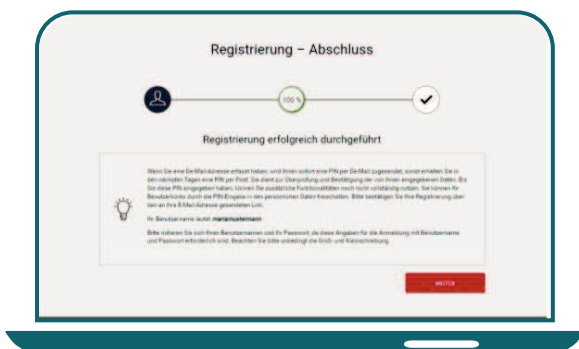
Registrierung – Abschluss

100 %

Registrierung erfolgreich durchgeführt

Wenn Sie eine De-Mail-Adresse erfasst haben, wird Ihnen sofort eine PIN per De-Mail zugesendet, sonst erhalten Sie in den nächsten Tagen eine PIN per Post. Sie dient zur Überprüfung und Bestätigung der von Ihnen angegebenen Daten. Bis Sie diese PIN eingegeben haben, können Sie zusätzliche Funktionalitäten noch nicht vollständig nutzen. Sie können Ihr Benutzerkonto durch die PIN-Eingabe in den persönlichen Daten freischalten. Bitte bestätigen Sie Ihre Registrierung über den an Ihre E-Mail-Adresse gesendeten Link.

Ihr Benutzername lautet: mariamustermann

Bitte notieren Sie sich Ihren Benutzernamen und Ihr Passwort, da diese Angaben für die Anmeldung mit Benutzername und Passwort erforderlich sind. Beachten Sie bitte unbedingt die Groß- und Kleinschreibung.

WEITER